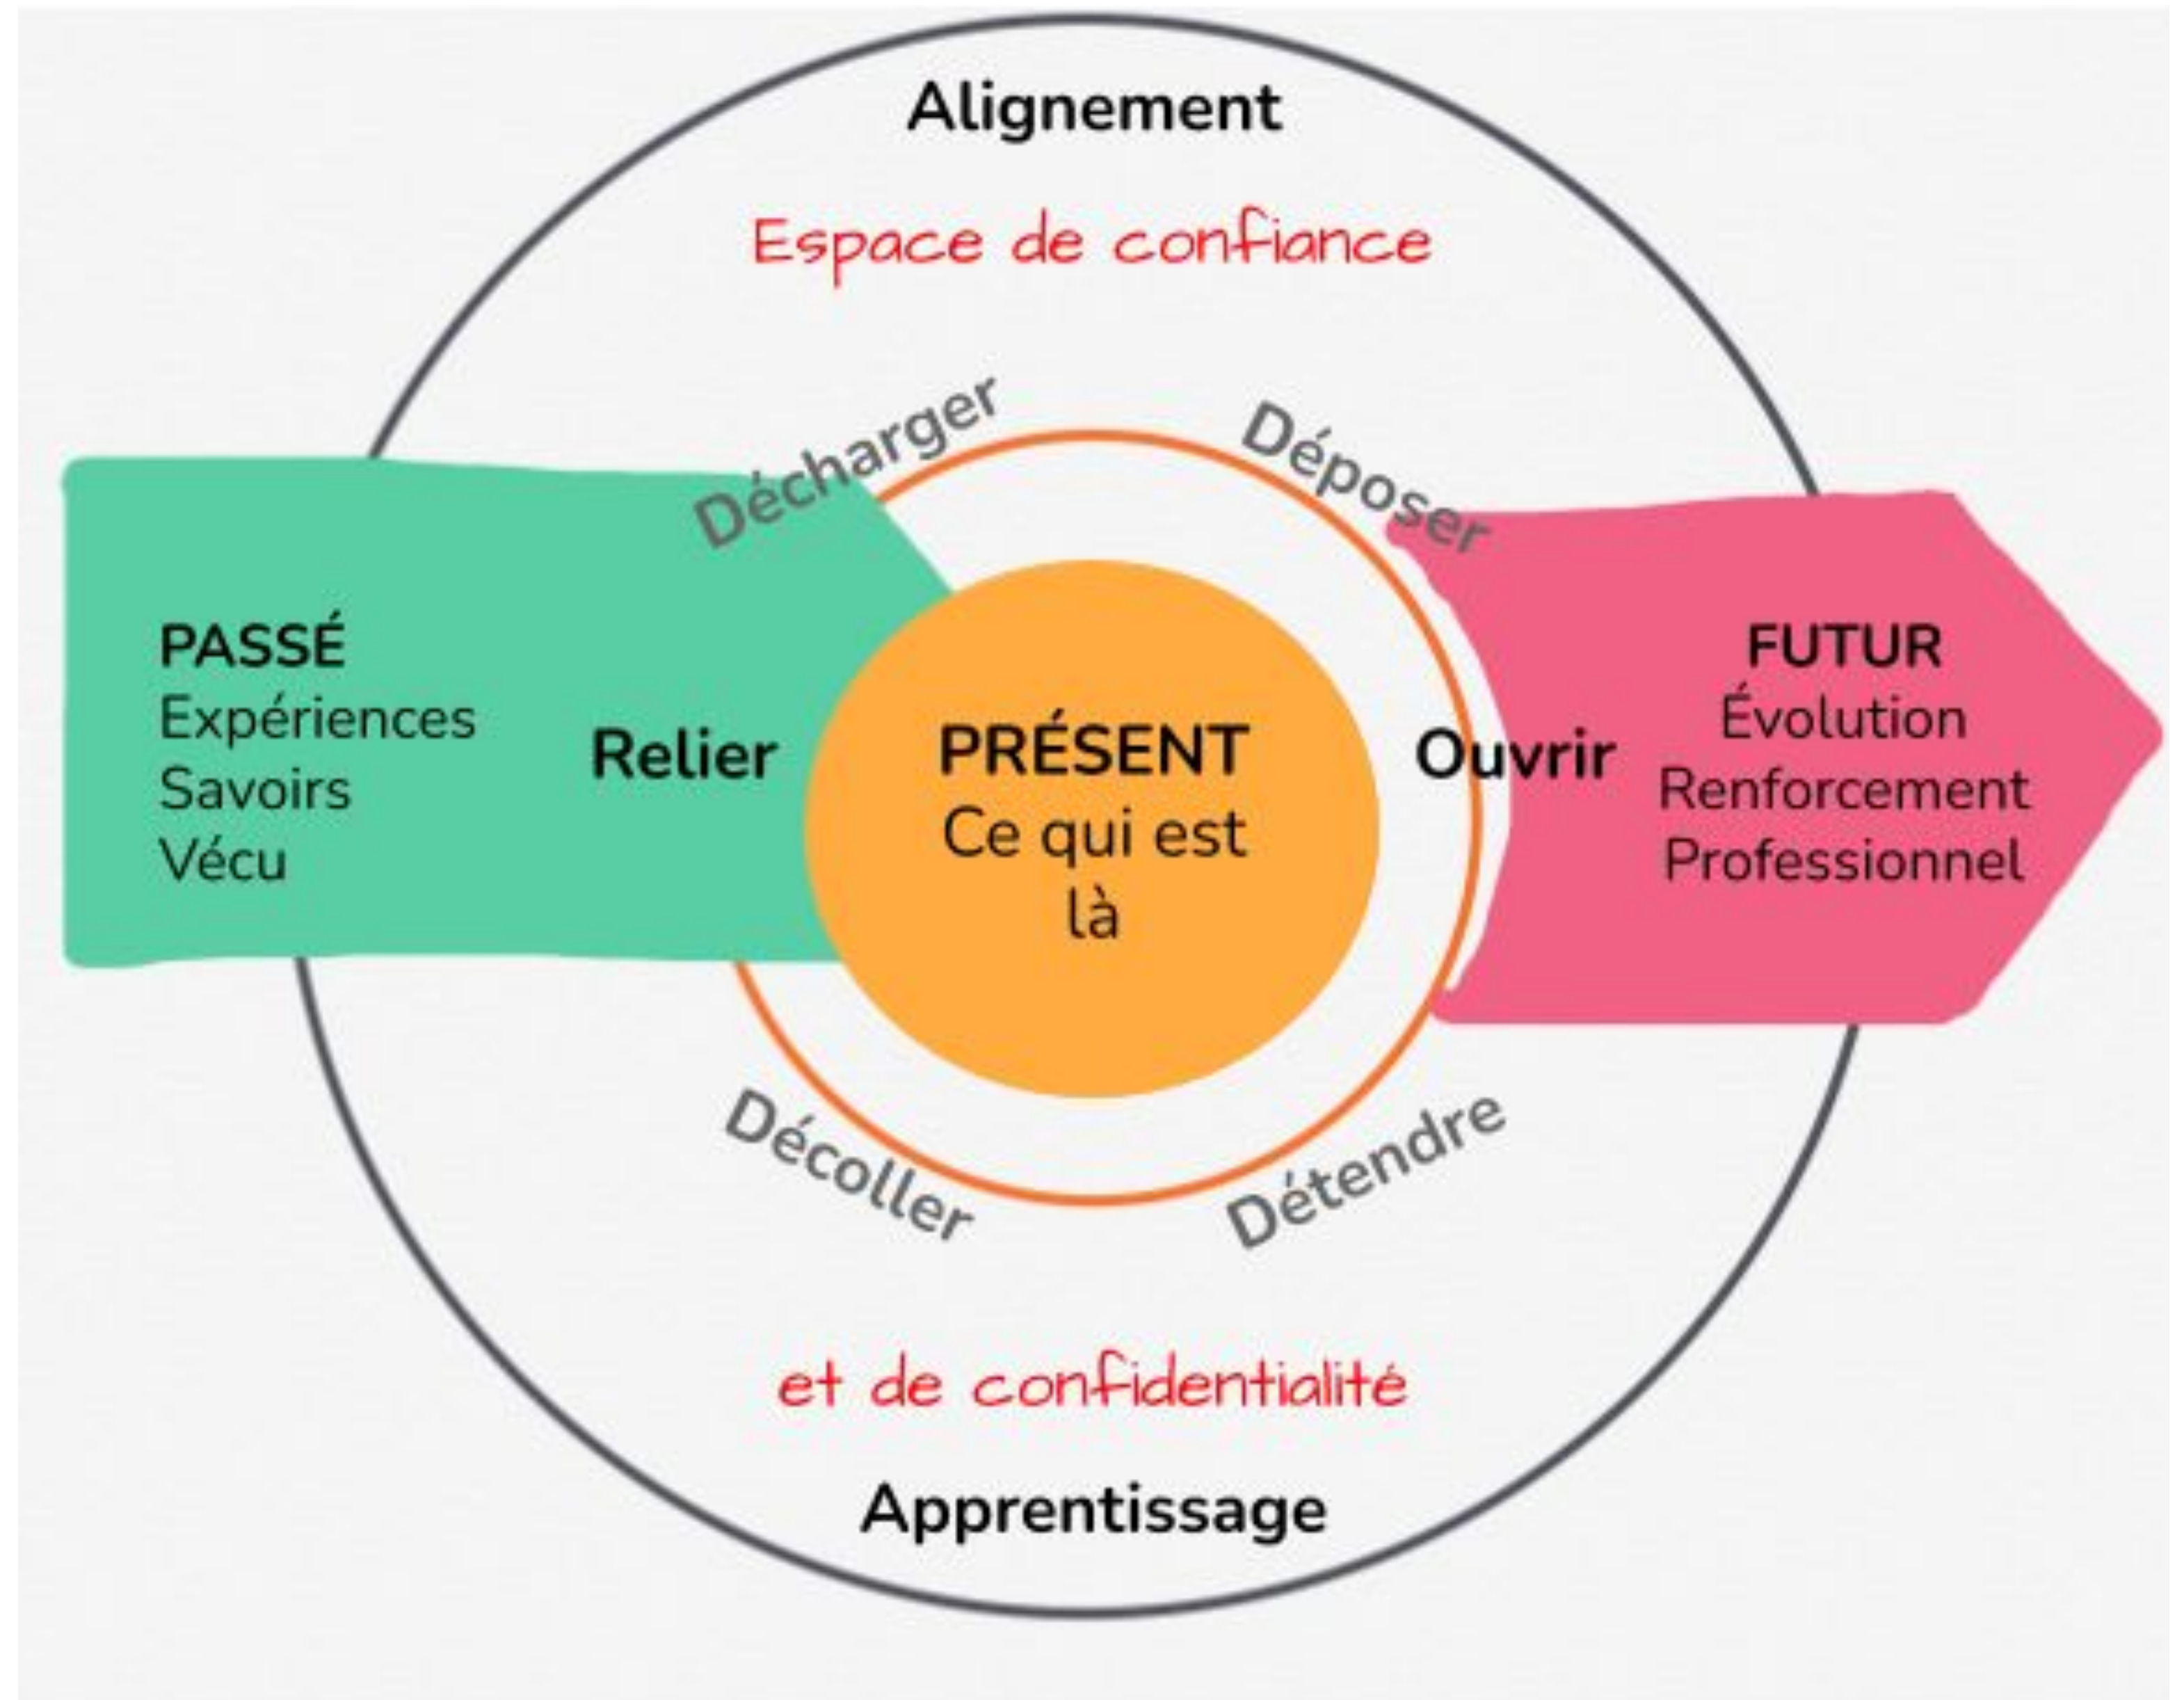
Alignement

Espace de confiance

Décharger

Déposer

PASSÉ
Expériences
Savoirs
Vécu

Relier

PRÉSENT
Ce qui est là

Ouvrir

FUTUR
Évolution
Renforcement
Professionnel

Décoller

Détendre

et de confidentialité

Apprentissage